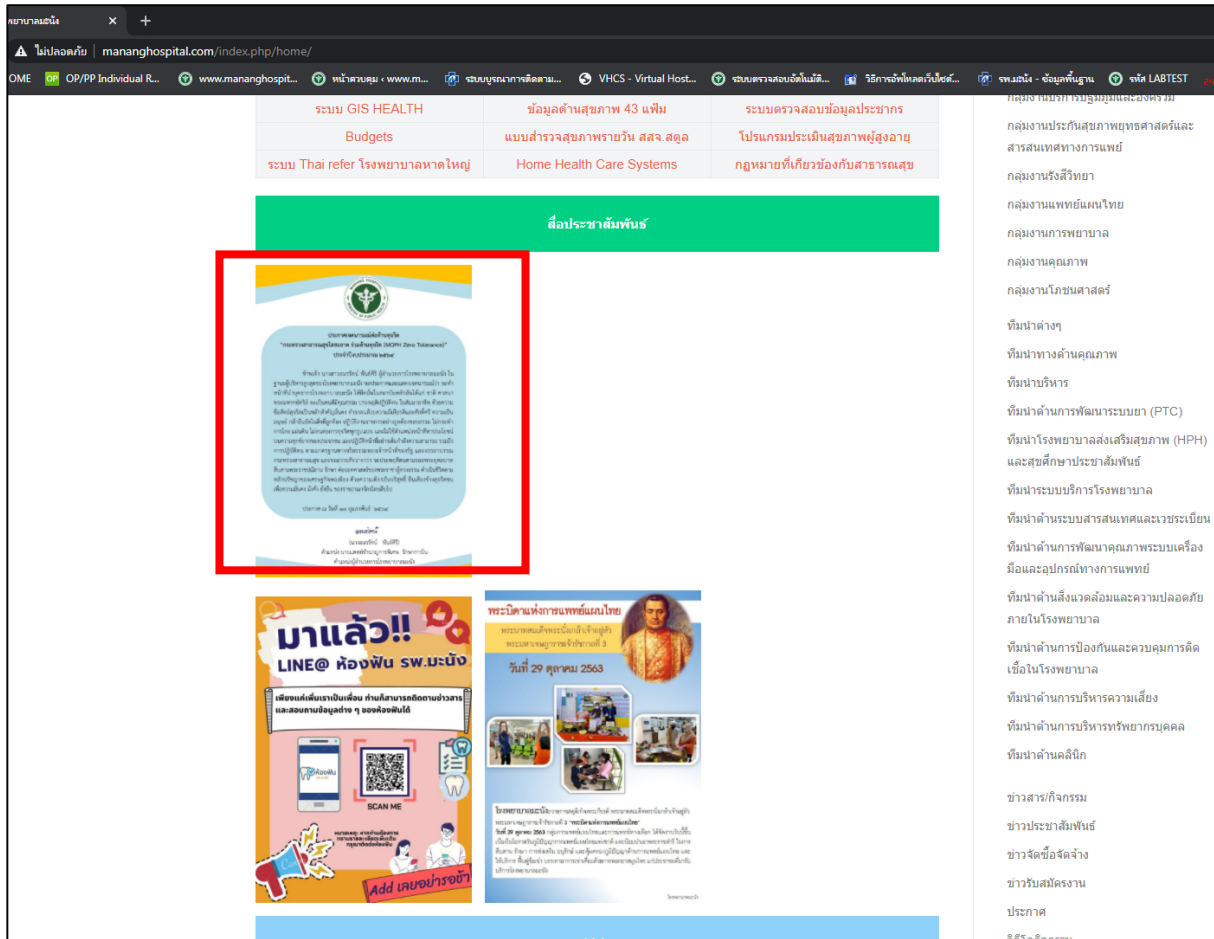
พยาบาลมะนัง ×  +

ไม่ปลอดภัย | mananghospital.com/index.php/home/

OME  OP/PP Individual R...  www.mananghospit...  หน้าควบคุม ‹ www.m...  ระบบบูรณาการติดตาม...  VHCS - Virtual Host...  ระบบตรวจสอบอัตโนมัติ...  วิธีการอัพโหลดเว็บไซต์...  รพ.มะนัง - ข้อมูลพื้นฐาน  รหัส LABTEST

| ระบบ GIS HEALTH | ข้อมูลด้านสุขภาพ 43 แฟ้ม | ระบบตรวจสอบข้อมูลประชากร |
|---|---|---|
| Budgets | แบบสำรวจสุขภาพรายวัน สสจ.สตูล | โปรแกรมประเมินสุขภาพผู้สูงอายุ |
| ระบบ Thai refer โรงพยาบาลหาดใหญ่ | Home Health Care Systems | กฎหมายที่เกี่ยวข้องกับสาธารณสุข |

สื่อประชาสัมพันธ์

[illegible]

มาแล้ว!! LINE@ ห้องฟัน รพ.มะนัง

เพียงแค่เพิ่มเราเป็นเพื่อน ท่านก็สามารถติดตามข่าวสาร และสอบถามข้อมูลต่าง ๆ ของห้องฟันได้

ห้องฟัน

SCAN ME

Add เลยอย่ารอช้า

พระบิดาแห่งการแพทย์แผนไทย

พระบาทสมเด็จพระพุทธเลิศหล้านภาลัย พระมหากษัตริย์รัชกาลที่ 2

วันที่ 29 ตุลาคม 2563

โรงพยาบาลมะนัง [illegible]

กลุ่มงานประกันสุขภาพยุทธศาสตร์และสารสนเทศทางการแพทย์
กลุ่มงานรังสีวิทยา
กลุ่มงานแพทย์แผนไทย
กลุ่มงานการพยาบาล
กลุ่มงานคุณภาพ
กลุ่มงานโภชนศาสตร์

ทีมนำต่างๆ
ทีมนำทางด้านคุณภาพ
ทีมนำบริหาร
ทีมนำด้านการพัฒนาระบบยา (PTC)
ทีมนำโรงพยาบาลส่งเสริมสุขภาพ (HPH) และสุขศึกษาประชาสัมพันธ์
ทีมนำระบบบริการโรงพยาบาล
ทีมนำด้านระบบสารสนเทศและเวชระเบียน
ทีมนำด้านการพัฒนาคุณภาพระบบเครื่องมือและอุปกรณ์ทางการแพทย์
ทีมนำด้านสิ่งแวดล้อมและความปลอดภัยภายในโรงพยาบาล
ทีมนำด้านการป้องกันและควบคุมการติดเชื้อในโรงพยาบาล
ทีมนำด้านการบริหารความเสี่ยง
ทีมนำด้านการบริหารทรัพยากรบุคคล
ทีมนำด้านคลินิก

ข่าวสาร/กิจกรรม
ข่าวประชาสัมพันธ์
ข่าวจัดซื้อจัดจ้าง
ข่าวรับสมัครงาน
ประกาศ